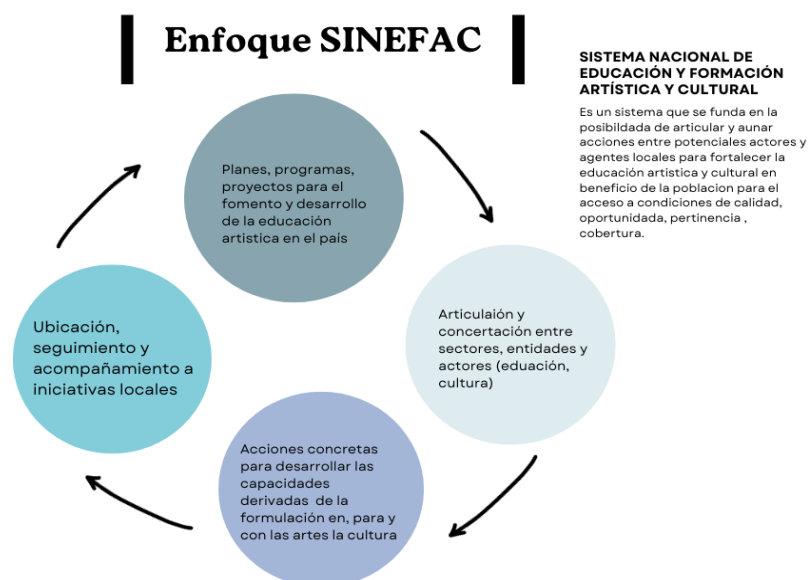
Enfoque SINEFAC

SISTEMA NACIONAL DE EDUCACIÓN Y FORMACIÓN ARTÍSTICA Y CULTURAL

Es un sistema que se funda en la posibildada de articular y aunar acciones entre potenciales actores y agentes locales para fortalecer la educación artistica y cultural en beneficio de la poblacion para el acceso a condiciones de calidad, oportunidada, pertinencia , cobertura.

Planes, programas, proyectos para el fomento y desarrollo de la educación artistica en el país

Articulaión y concertación entre sectores, entidades y actores (eduación, cultura)

Acciones concretas para desarrollar las capacidades derivadas de la formulación en, para y con las artes la cultura

Ubicación, seguimiento y acompañamiento a iniciativas locales